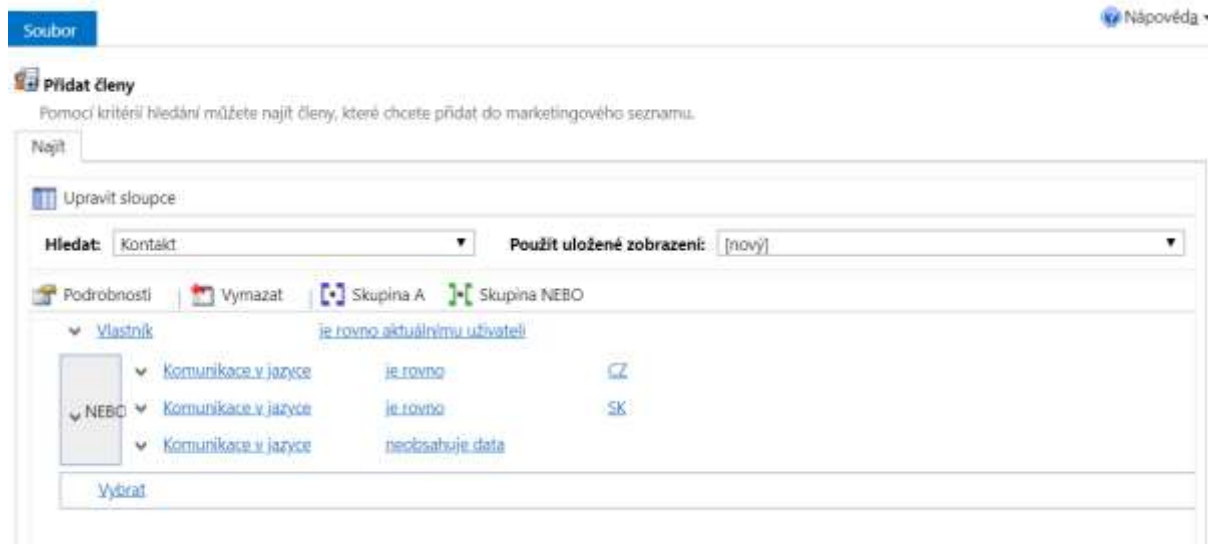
Soubor

Nápověda

Přidat členy

Pomocí kritérií hledání můžete najít členy, které chcete přidat do marketingového seznamu.

Najít

Upravit sloupce

Hledat: Kontakt

Použít uložené zobrazení: [nový]

Podrobnosti | Vymazat | Skupina A | Skupina NEBO

Vlastník je rovno aktuálnímu uživateli

NEBO

Komunikace v jazyce je rovno CZ

Komunikace v jazyce je rovno SK

Komunikace v jazyce neobsahuje data

Vybrat